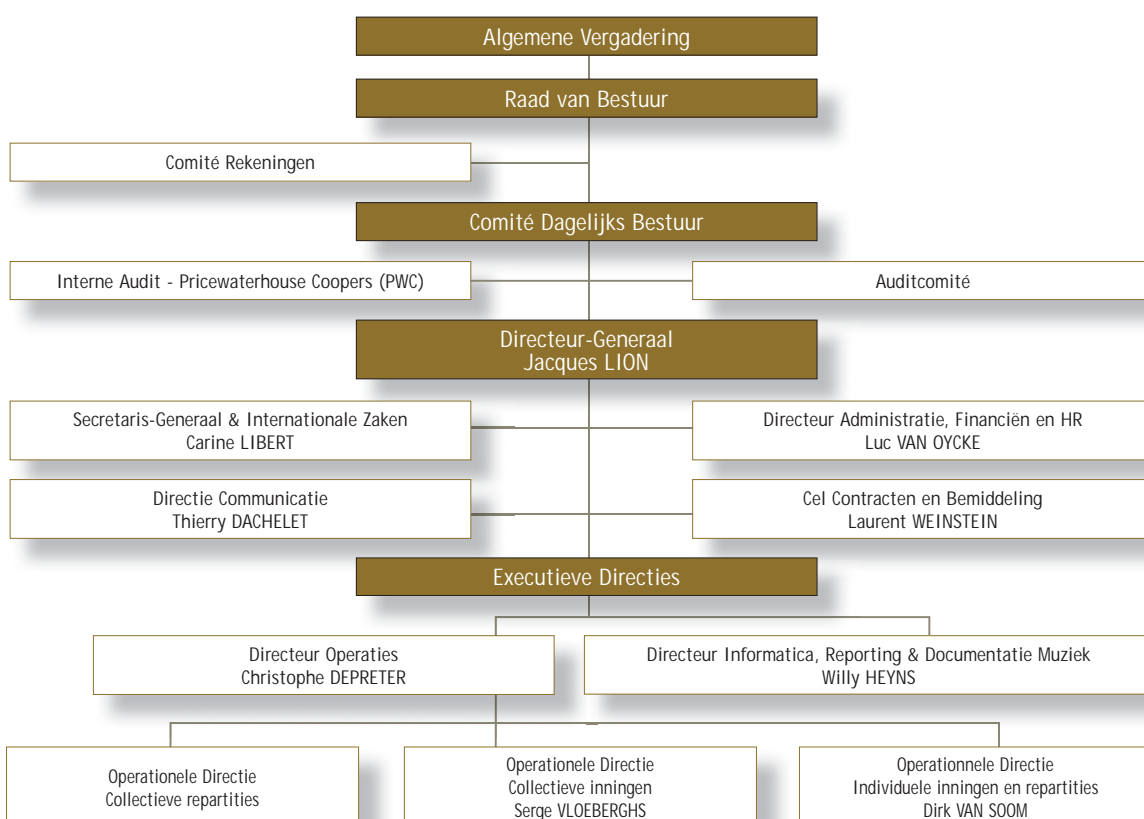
Algemene Vergadering

Raad van Bestuur

Comité Rekeningen

Comité Dagelijks Bestuur

Interne Audit - Pricewaterhouse Coopers (PWC)

Auditcomité

Directeur-Generaal
Jacques LION

Secretaris-Generaal & Internationale Zaken
Carine LIBERT

Directeur Administratie, Financiën en HR
Luc VAN OYCKE

Directie Communicatie
Thierry DACHELET

Cel Contracten en Bemiddeling
Laurent WEINSTEIN

Executieve Directies

Directeur Operaties
Christophe DEPRETER

Directeur Informatica, Reporting & Documentatie Muziek
Willy HEYNS

Operationele Directie
Collectieve repartities

Operationele Directie
Collectieve inningen
Serge VLOEBERGHS

Operationnele Directie
Individuele inningen en repartities
Dirk VAN SOOM